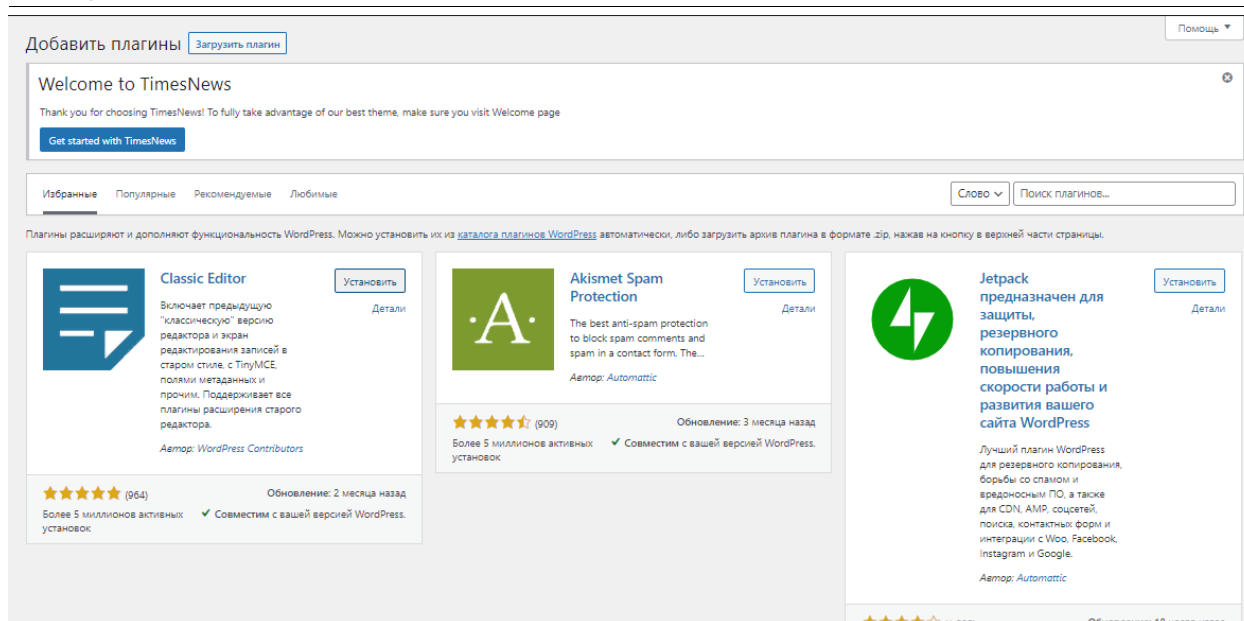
Добавить плагины Загрузить плагин

Помощь ▼

Welcome to TimesNews

Thank you for choosing TimesNews! To fully take advantage of our best theme, make sure you visit Welcome page

Get started with TimesNews

Избранные Популярные Рекомендуемые Любимые

Слово ⌄ Поиск плагинов...

Плагины расширяют и дополняют функциональность WordPress. Можно установить их из каталога плагинов WordPress автоматически, либо загрузить архив плагина в формате .zip, нажав на кнопку в верхней части страницы.

Classic Editor

Установить

Детали

Включает предыдущую "классическую" версию редактора и экран редактирования записей в старом стиле, с TinyMCE, полями метаданных и прочим. Поддерживает все плагины расширения старого редактора.

Автор: WordPress Contributors

(964) Обновление: 2 месяца назад

Более 5 миллионов активных установок ✔ Совместим с вашей версией WordPress.

Akismet Spam Protection

Установить

Детали

The best anti-spam protection to block spam comments and spam in a contact form. The...

Автор: Automattic

(909) Обновление: 3 месяца назад

Более 5 миллионов активных установок ✔ Совместим с вашей версией WordPress.

Jetpack предназначен для защиты, резервного копирования, повышения скорости работы и развития вашего сайта WordPress

Установить

Детали

Лучший плагин WordPress для резервного копирования, борьбы со спамом и вредоносным ПО, а также для CDN, AMP, соцсетей, поиска, контактных форм и интеграции с Woo, Facebook, Instagram и Google.

Автор: Automattic

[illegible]